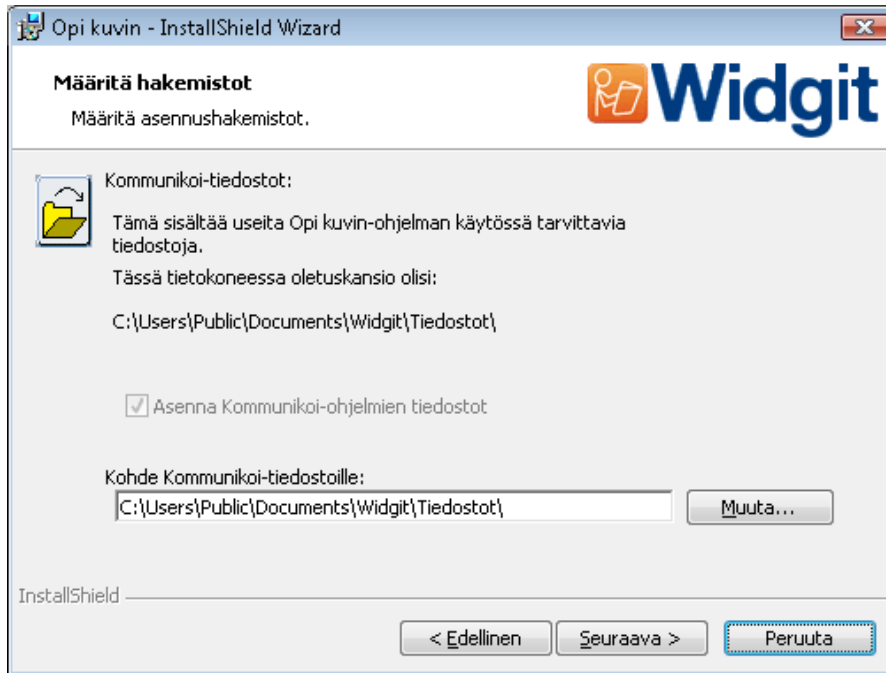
Opi kuvin - InstallShield Wizard

Määritä hakemistot
Määritä asennushakemistot.

Widgit

Kommunikoi-tiedostot:

Tämä sisältää useita Opi kuvin-ohjelman käytössä tarvittavia tiedostoja.

Tässä tietokoneessa oletuskansio olisi:

C:\Users\Public\Documents\Widgit\Tiedostot\

Asenna Kommunikoi-ohjelmien tiedostot

Kohde Kommunikoi-tiedostoille:

C:\Users\Public\Documents\Widgit\Tiedostot\

Muuta...

InstallShield

< Edellinen | Seuraava > | Peruuta